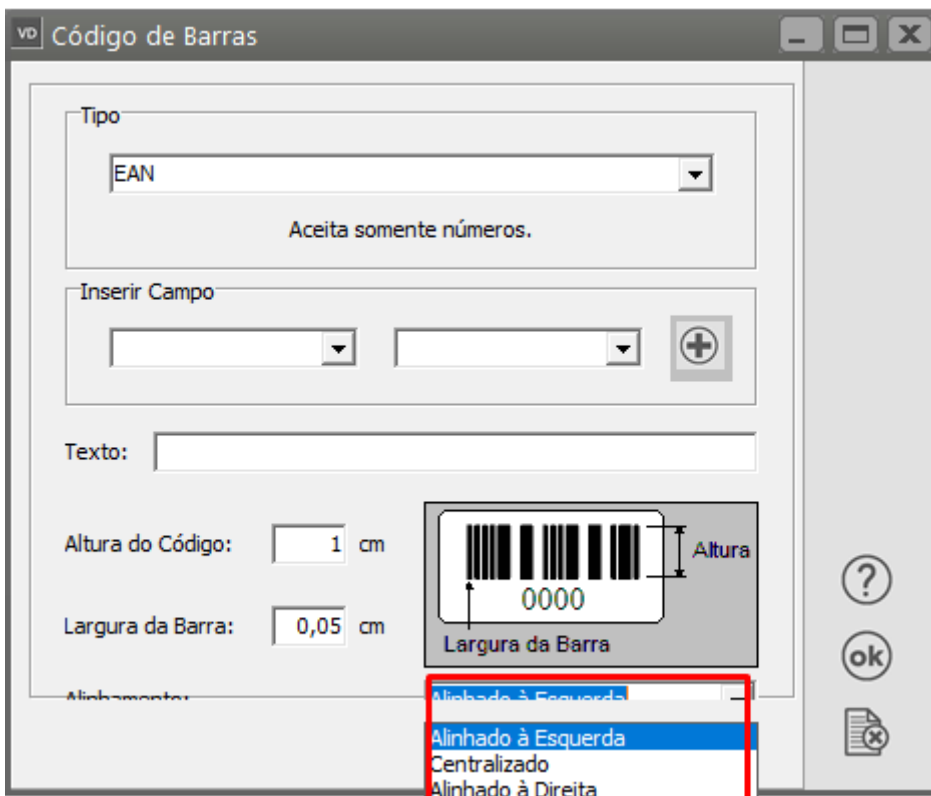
VD Código de Barras

Tipo

EAN

Aceita somente números.

Inserir Campo

Texto:

Altura do Código: 1 cm

Largura da Barra: 0,05 cm

Altura

0000

Largura da Barra

Alinhamento: Alinhado à Esquerda

Alinhado à Esquerda
Centralizado
Alinhado à Direita

?

ok